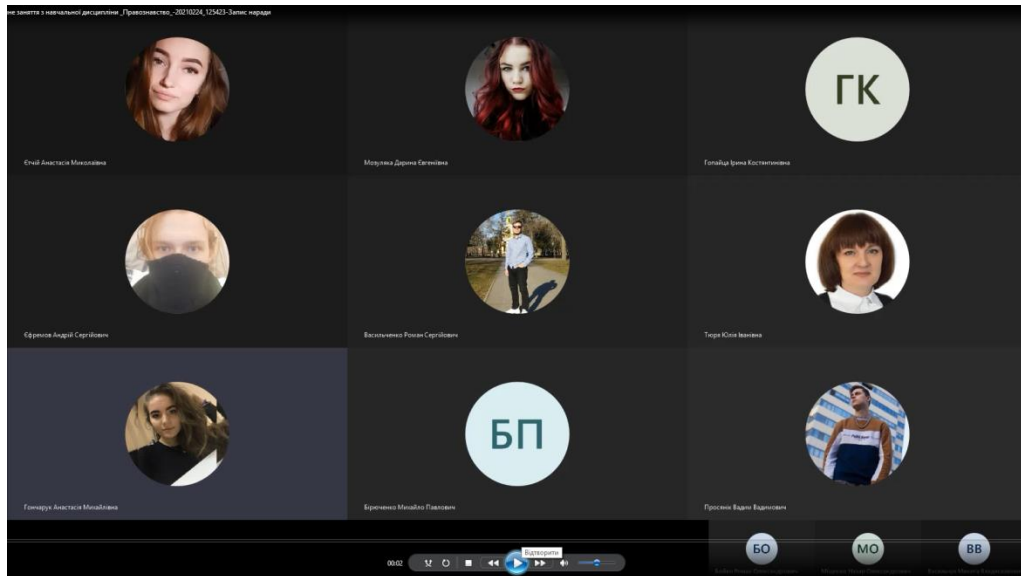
не заняття з навчальної дисципліни _Правознавство_-20210224_125423-Запис наради

Єгчій Анастасія Миколаївна

Мозуляка Дарина Євгенівна

ГК

Голайца Ірина Костянтинівна

Єфремов Андрій Сергійович

Васильченко Роман Сергійович

Тюря Юлія Іванівна

Гончарук Анастасія Михайлівна

БП

Брюченко Михайло Павлович

Проскин Вадим Вадимович

БО

МО

ВВ

00:02

Відтворити